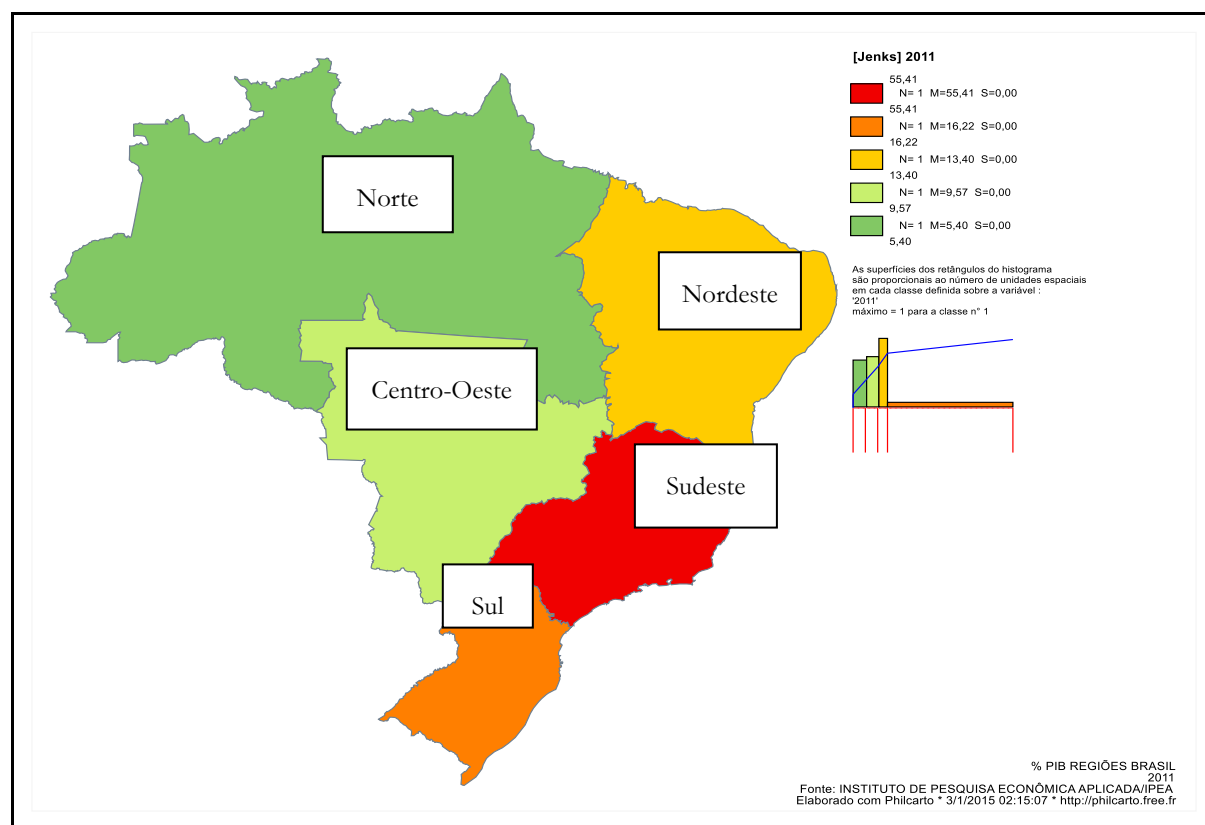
Norte

Nordeste

Centro-Oeste

Sudeste

Sul

[Jenks] 2011

55,41
N= 1 M=55,41 S=0,00
55,41
N= 1 M=16,22 S=0,00
16,22
N= 1 M=13,40 S=0,00
13,40
N= 1 M=9,57 S=0,00
9,57
N= 1 M=5,40 S=0,00
5,40

As superfícies dos retângulos do histograma são proporcionais ao número de unidades espaciais em cada classe definida sobre a variável : '2011' máximo = 1 para a classe n° 1

% PIB REGIÕES BRASIL
2011
Fonte: INSTITUTO DE PESQUISA ECONÔMICA APLICADA/IPEA
Elaborado com Philcarto * 3/1/2015 02:15:07 * http://philcarto.free.fr